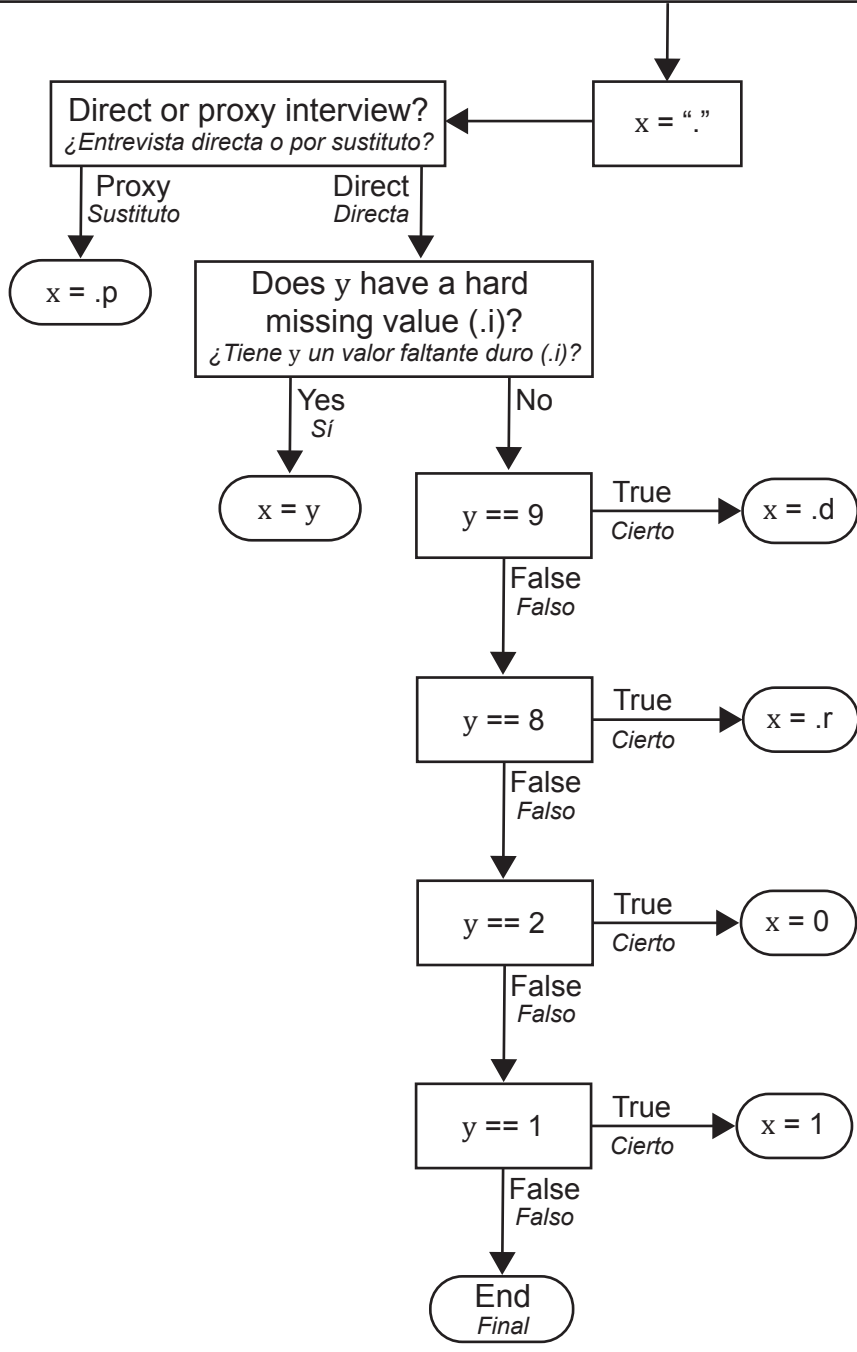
x = “.”

Direct or proxy interview?
¿Entrevista directa o por sustituto?

Proxy
Sustituto

Direct
Directa

x = .p

Does y have a hard missing value (.i)?
¿Tiene y un valor faltante duro (.i)?

Yes
Sí

No

x = y

y == 9

True
Cierto

x = .d

False
Falso

y == 8

True
Cierto

x = .r

False
Falso

y == 2

True
Cierto

x = 0

False
Falso

y == 1

True
Cierto

x = 1

False
Falso

End
Final